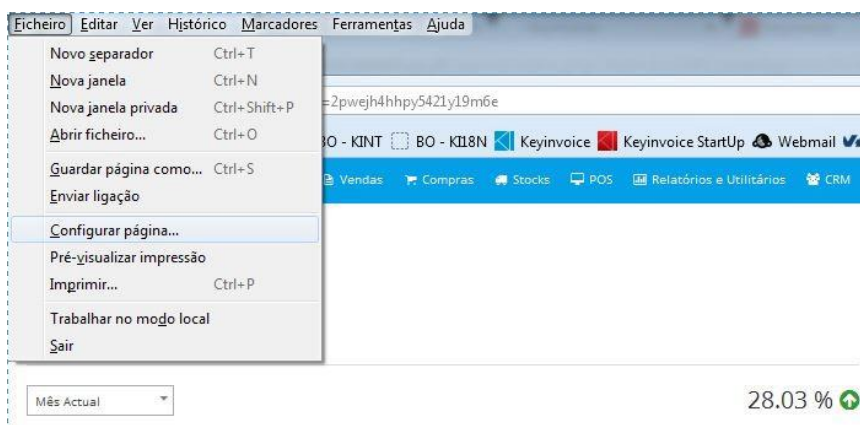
Ficheiro Editar Ver Histórico Marcadores Ferramentas Ajuda

Novo separador Ctrl+T
Nova janela Ctrl+N
Nova janela privada Ctrl+Shift+P
Abrir ficheiro... Ctrl+O
Guardar página como... Ctrl+S
Enviar ligação
Configurar página...
Pré-visualizar impressão
Imprimir... Ctrl+P
Trabalhar no modo local
Sair

=2pwejh4hhpy5421y19m6e

BO - KINT BO - KI18N Keyinvoice Keyinvoice StartUp Webmail

Vendas Compras Stocks POS Relatórios e Utilitários CRM

Mês Actual

28.03 %